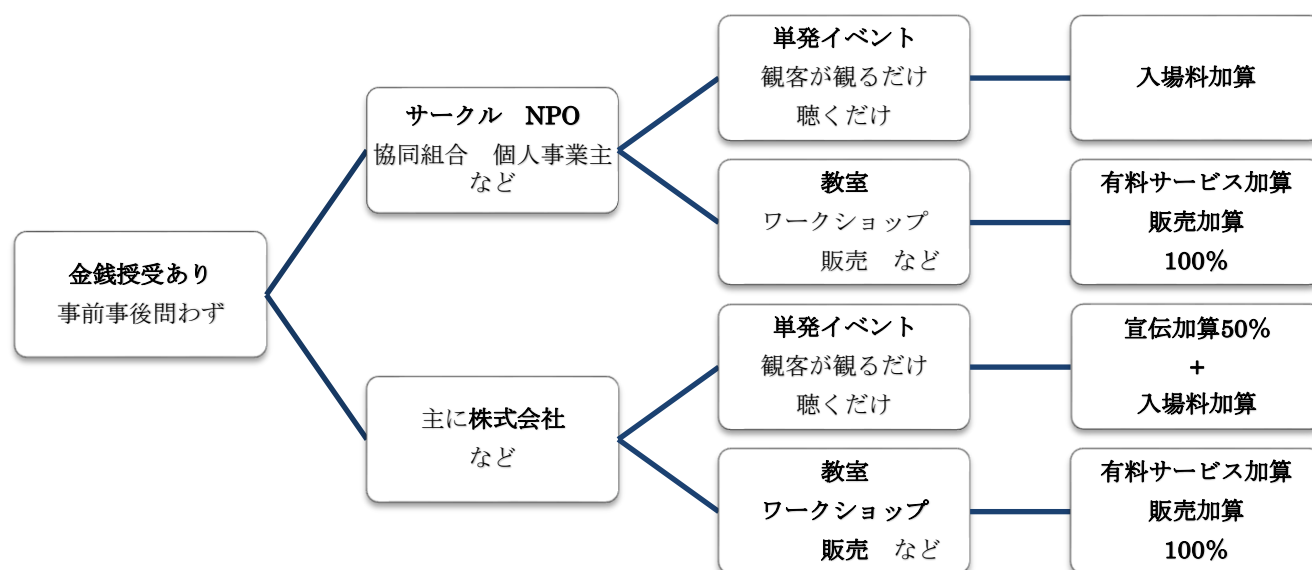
金銭授受あり
事前事後問わず

サークル　NPO
協同組合　個人事業主
など

主に株式会社
など

単発イベント
観客が観るだけ
聴くだけ

入場料加算

教室
ワークショップ
販売　など

有料サービス加算
販売加算
100%

単発イベント
観客が観るだけ
聴くだけ

宣伝加算50%
+
入場料加算

教室
ワークショップ
販売　など

有料サービス加算
販売加算
100%